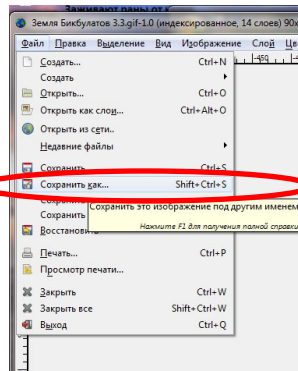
Зажимают раны от к

Земля Бикбулатов 3.3.gif-1.0 (индексированное, 14 слоев) 90х

Файл Правка Выделение Вид Изображение Слой Цв

Создать... Ctrl+N
Создать
Открыть... Ctrl+O
Открыть как слои... Ctrl+Alt+O
Открыть из сети..
Недавние файлы
Сохранить Ctrl+S
Сохранить как... Shift+Ctrl+S
Сохранит
Сохранит
Восстановить
Сохранить это изображение под другим именем
Нажмите F1 для получения полной справки
Печать... Ctrl+P
Просмотр печати...
Закрыть Ctrl+W
Закрыть все Shift+Ctrl+W
Выход Ctrl+Q